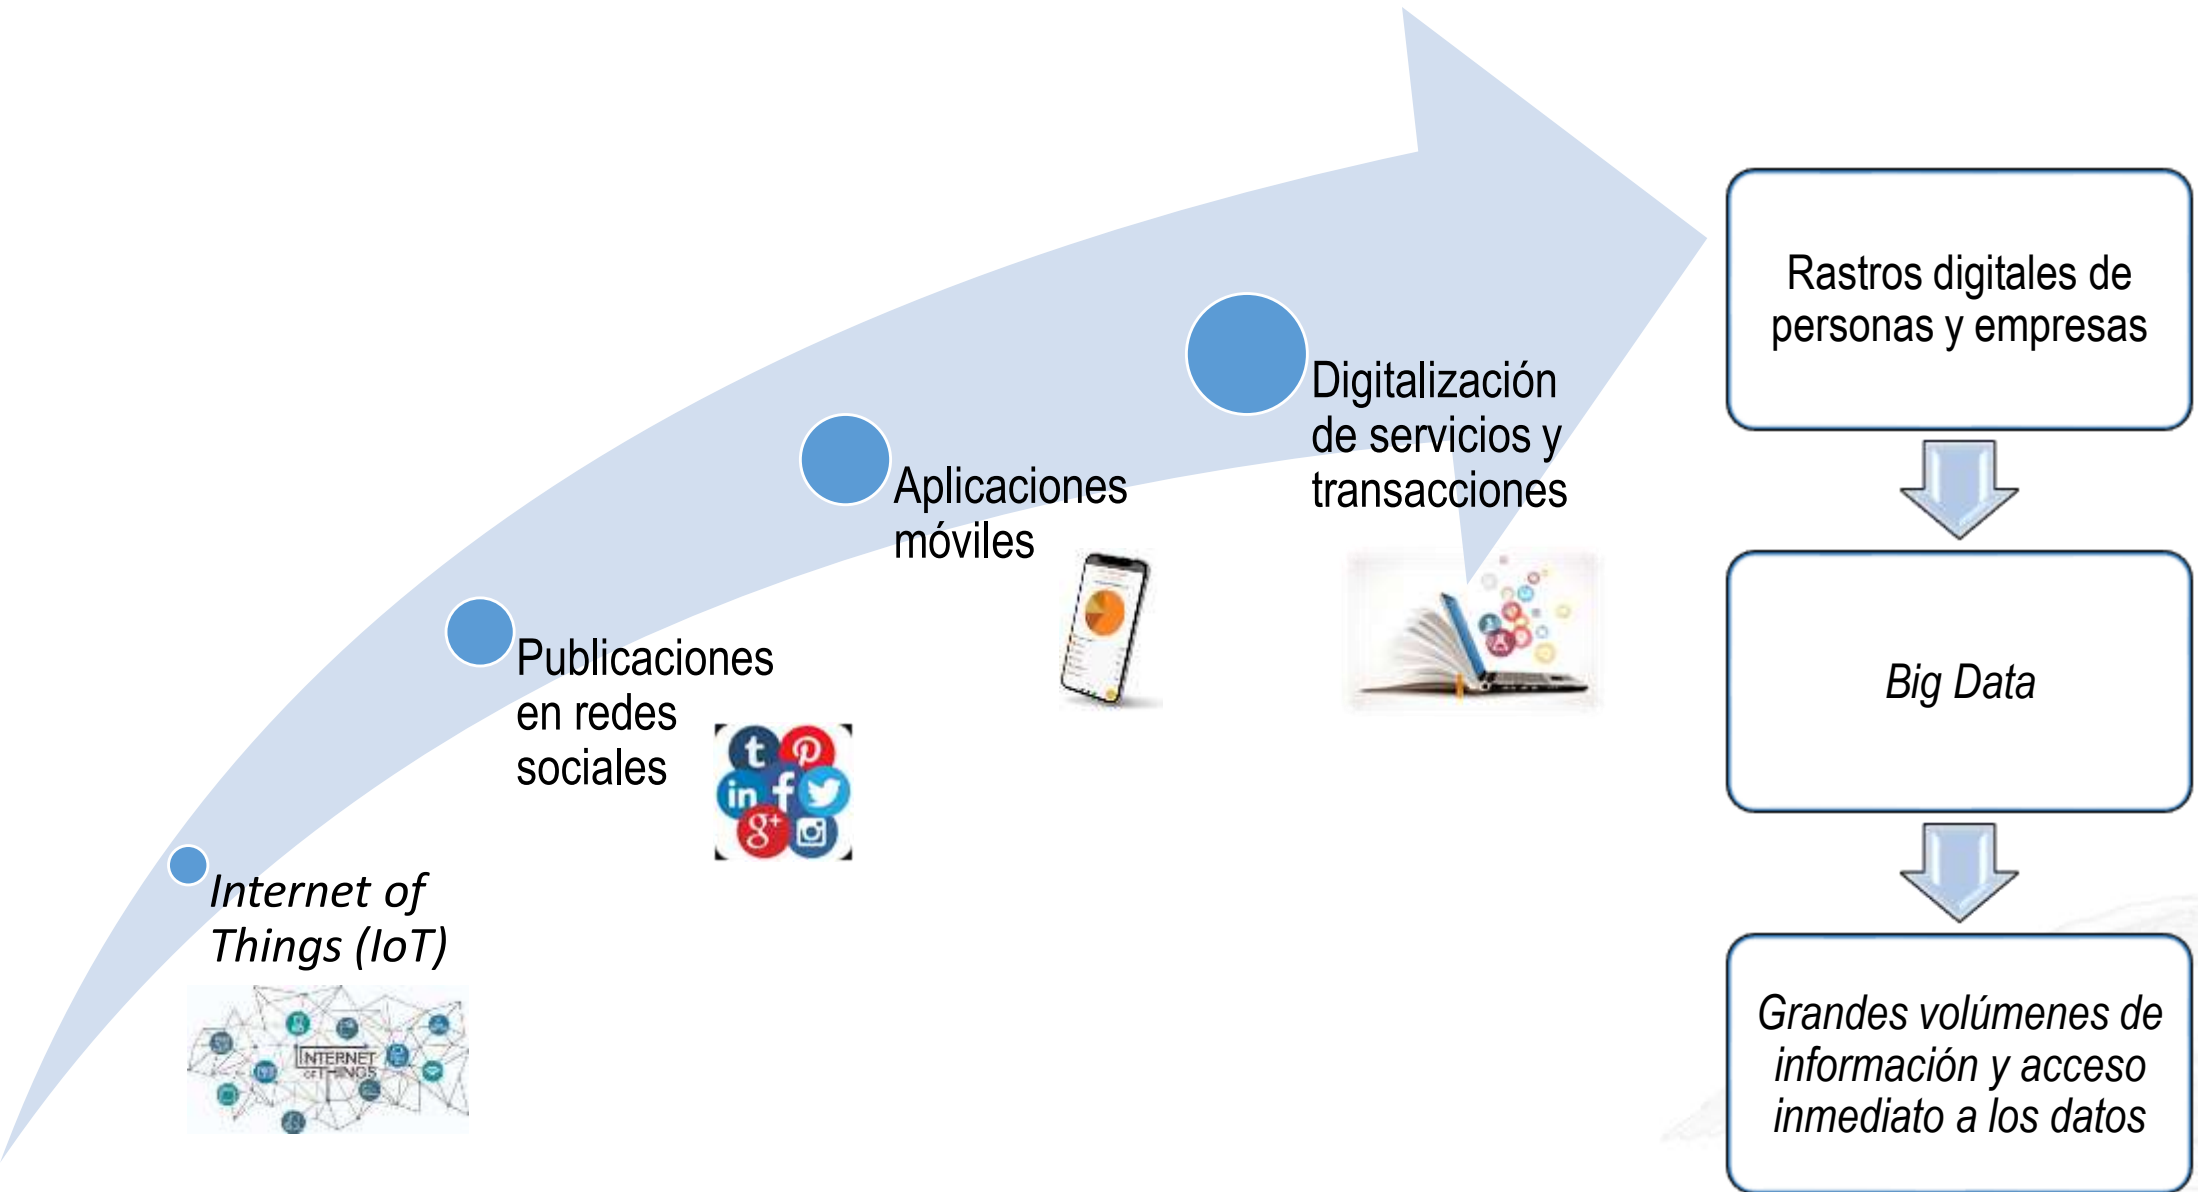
Internet of Things (IoT)

INTERNET OF THINGS

Publicaciones en redes sociales

Aplicaciones móviles

Digitalización de servicios y transacciones

Rastros digitales de personas y empresas

Big Data

Grandes volúmenes de información y acceso inmediato a los datos